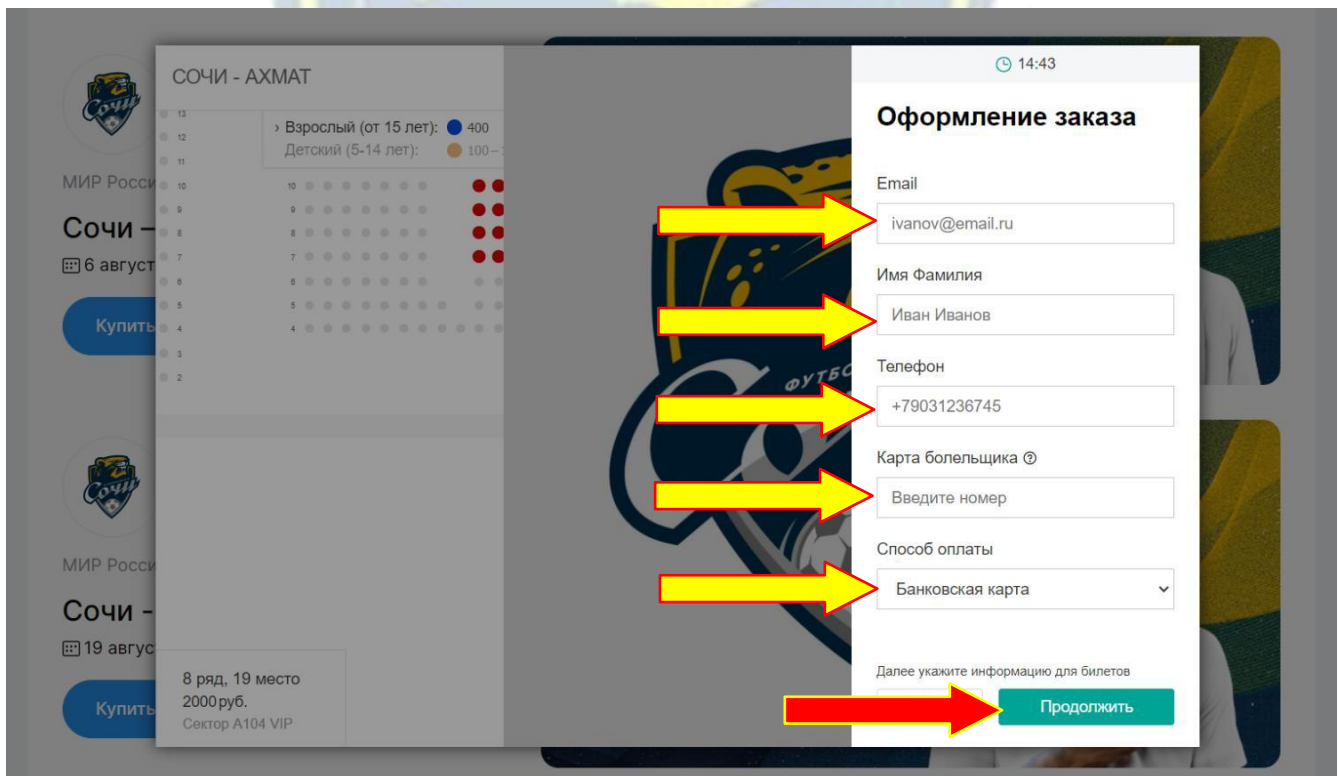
Сочи

МИР Росси

Сочи –

6 август

Купить

Сочи

МИР Росси

Сочи -

19 авгус

Купить

СОЧИ - АХМАТ

13
12
11
10
9
8
7
6
5
4
3
2

› Взрослый (от 15 лет): 400
Детский (5-14 лет): 100 –

10
9
8
7
6
5
4

8 ряд, 19 место
2000 руб.
Сектор A104 VIP

ФУТБО

14:43

Оформление заказа

Email
ivanov@email.ru

Имя Фамилия
Иван Иванов

Телефон
+79031236745

Карта болельщика ?
Введите номер

Способ оплаты
Банковская карта

Далее укажите информацию для билетов

Продолжить